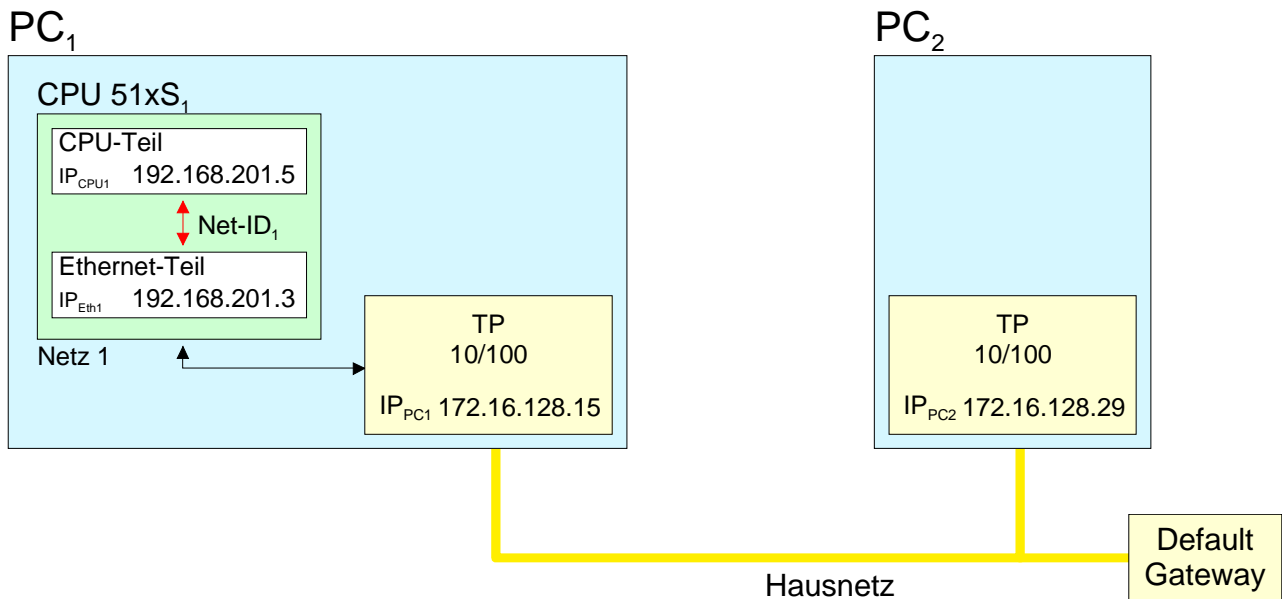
$PC_1$

CPU $51xS_1$

CPU-Teil

$IP_{CPU1}$ 192.168.201.5

$Net-ID_1$

Ethernet-Teil

$IP_{Eth1}$ 192.168.201.3

Netz 1

TP
10/100

$IP_{PC1}$ 172.16.128.15

$PC_2$

TP
10/100

$IP_{PC2}$ 172.16.128.29

Default Gateway

Hausnetz